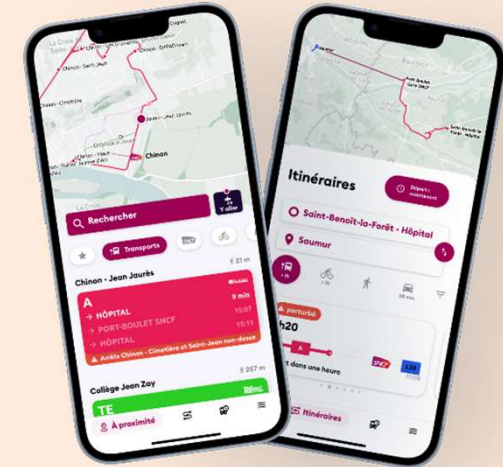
Chinon

Rechercher

Y aller

Transports

Chinon - Jean Jaurès

A

→ HÔPITAL

9 min

→ PORT-BOULET SNCF

→ HÔPITAL

Arrêts Chinon - Cinetière et Saint-Jean non desser

Collège Jean Zay

TE

À proximité

Itinéraires

Saint-Benoît-la-Forêt - Hôpital

Saumur

perturbé

h20

A

dans une heure

SNCF

Itinéraires